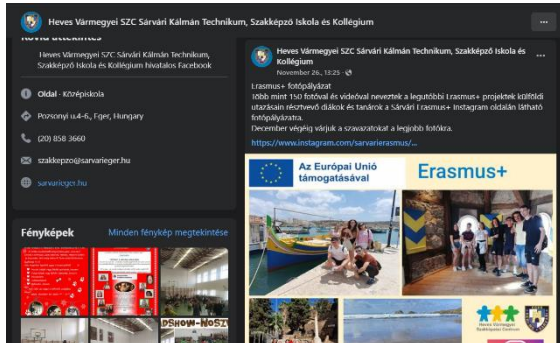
Heves Vármegyei SZC Sárvári Kálmán Technikum, Szakképző Iskola és Kollégium

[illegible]

Heves Vármegyei SZC Sárvári Kálmán Technikum, Szakképző Iskola és Kollégium hivatalos Facebook

Oldal · Középiskola

Pozsonyi u.4-6., Eger, Hungary

(20) 858 3660

szakkepzo@sarvarieger.hu

sarvarieger.hu

Fényképek

Minden fénykép megtekintése

DSHOW-NOSZ

Heves Vármegyei SZC Sárvári Kálmán Technikum, Szakképző Iskola és Kollégium

November 26., 13:25 ·

Erasmus+ fotópályázat
Több mint 150 fotóval és videóval neveztek a legutóbbi Erasmus+ projektek külföldi utazásain résztvevő diákok és tanárok a Sárvári Erasmus+ Instagram oldalán látható fotópályázatra.
December végéig várjuk a szavazatokat a legjobb fotókra.

https://www.instagram.com/sarvarierasmus/...

Az Európai Unió támogatásával

Erasmus+

Heves Vármegyei Szakképzési Centrum